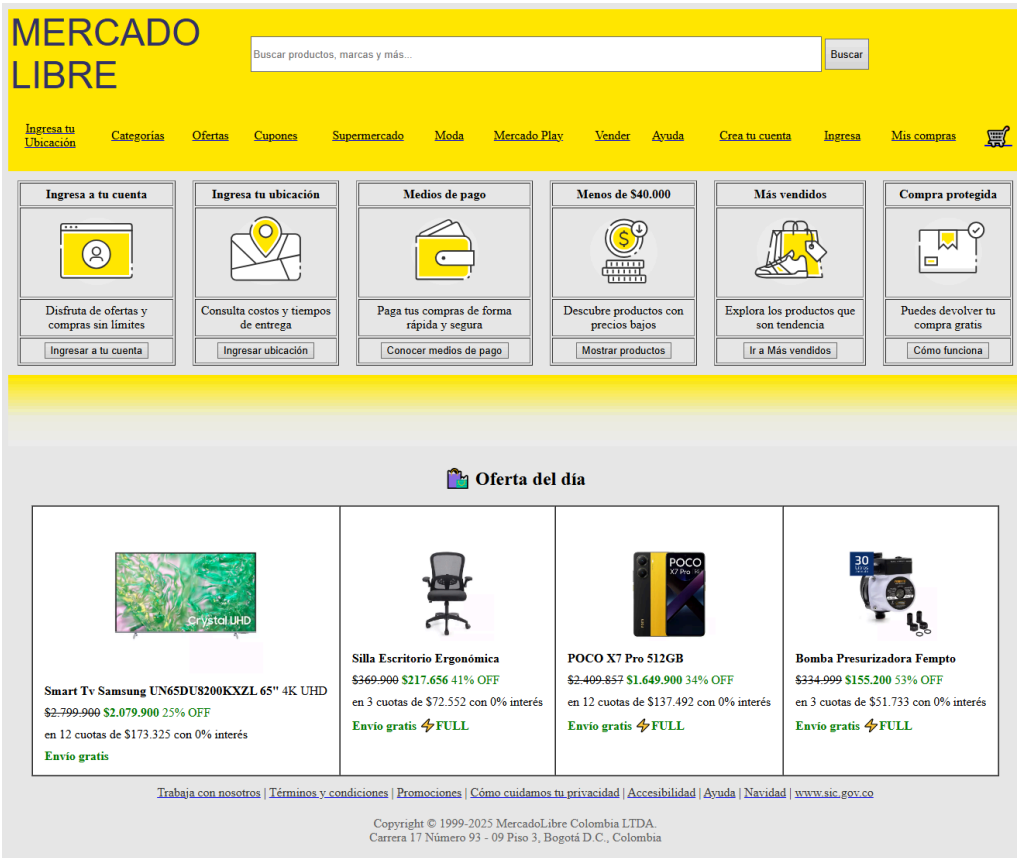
MERCADO LIBRE

Buscar productos, marcas y más...

Buscar

Ingresa tu Ubicación Categorías Ofertas Cupones Supermercado Moda Mercado Play Vender Ayuda Crea tu cuenta Ingresa Mis compras

| Ingresa a tu cuenta | Ingresa tu ubicación | Medios de pago | Menos de $40.000 | Más vendidos | Compra protegida |
|---|---|---|---|---|---|
| Disfruta de ofertas y compras sin límites | Consulta costos y tiempos de entrega | Paga tus compras de forma rápida y segura | Descubre productos con precios bajos | Explora los productos que son tendencia | Puedes devolver tu compra gratis |
| Ingresar a tu cuenta | Ingresar ubicación | Conocer medios de pago | Mostrar productos | Ir a Más vendidos | Cómo funciona |

Oferta del día

Crystal UHD

Smart Tv Samsung UN65DU8200KXZL 65" 4K UHD
$2.799.900 $2.079.900 25% OFF
en 12 cuotas de $173.325 con 0% interés
Envío gratis

Silla Escritorio Ergonómica
$369.900 $217.656 41% OFF
en 3 cuotas de $72.552 con 0% interés
Envío gratis FULL

POCO X7 Pro
POCO X7 Pro 512GB
$2.409.857 $1.649.900 34% OFF
en 12 cuotas de $137.492 con 0% interés
Envío gratis FULL

30
Bomba Presurizadora Fempto
$334.999 $155.200 53% OFF
en 3 cuotas de $51.733 con 0% interés
Envío gratis FULL

Trabaja con nosotros | Términos y condiciones | Promociones | Cómo cuidamos tu privacidad | Accesibilidad | Ayuda | Navidad | www.sic.gov.co

Copyright © 1999-2025 MercadoLibre Colombia LTDA.
Carrera 17 Número 93 - 09 Piso 3, Bogotá D.C., Colombia